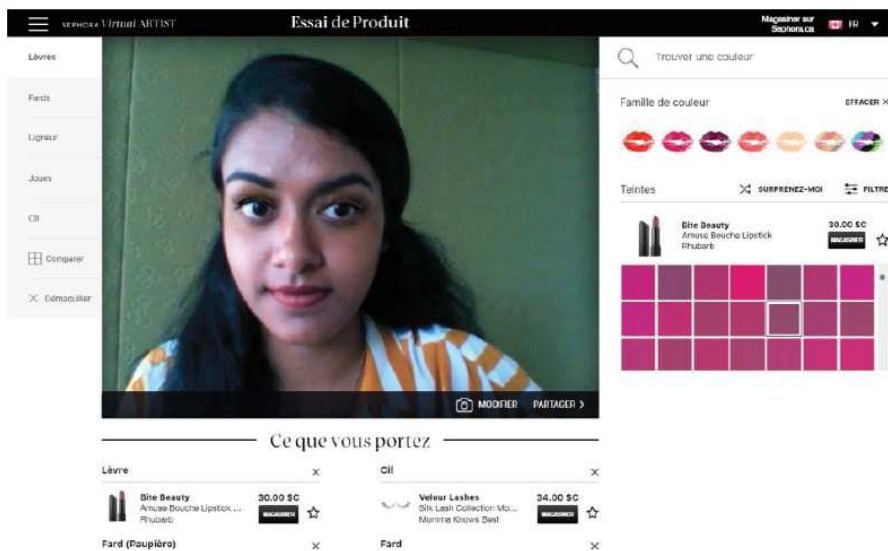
SEPHORA Virtual ARTIST
Essai de Produit
Magasiner sur Sephora.ca
FR

Lèvres
Fards
Ligneur
Joues
Cil
Comparer
Démaquiller

MODIFIER
PARTAGER >

Ce que vous portez

Lèvre
×
Bite Beauty
Amuse Bouche Lipstick ...
Rhubarb
30.00 $C
MAGASINER

Cil
×
Velour Lashes
Silk Lash Collection Mo...
Momma Knows Best
34.00 $C
MAGASINER

Fard (Paupière)
×
Fard
×

Trouver une couleur

Famille de couleur
EFFACER ×

Teintes
SURPRENEZ-MOI
FILTRE

Bite Beauty
Amuse Bouche Lipstick
Rhubarb
30.00 $C
MAGASINER